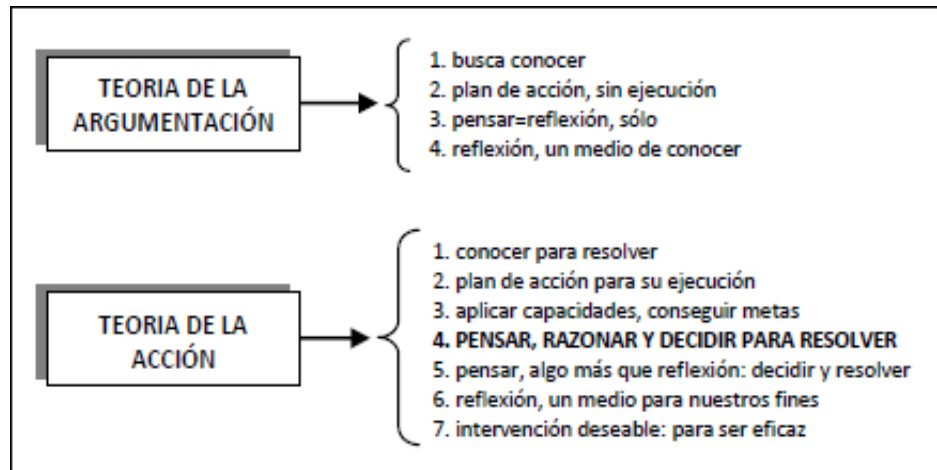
TEORIA DE LA ARGUMENTACIÓN

1. busca conocer
2. plan de acción, sin ejecución
3. pensar=reflexión, sólo
4. reflexión, un medio de conocer

TEORIA DE LA ACCIÓN

1. conocer para resolver
2. plan de acción para su ejecución
3. aplicar capacidades, conseguir metas
4. PENSAR, RAZONAR Y DECIDIR PARA RESOLVER
5. pensar, algo más que reflexión: decidir y resolver
6. reflexión, un medio para nuestros fines
7. intervención deseable: para ser eficaz